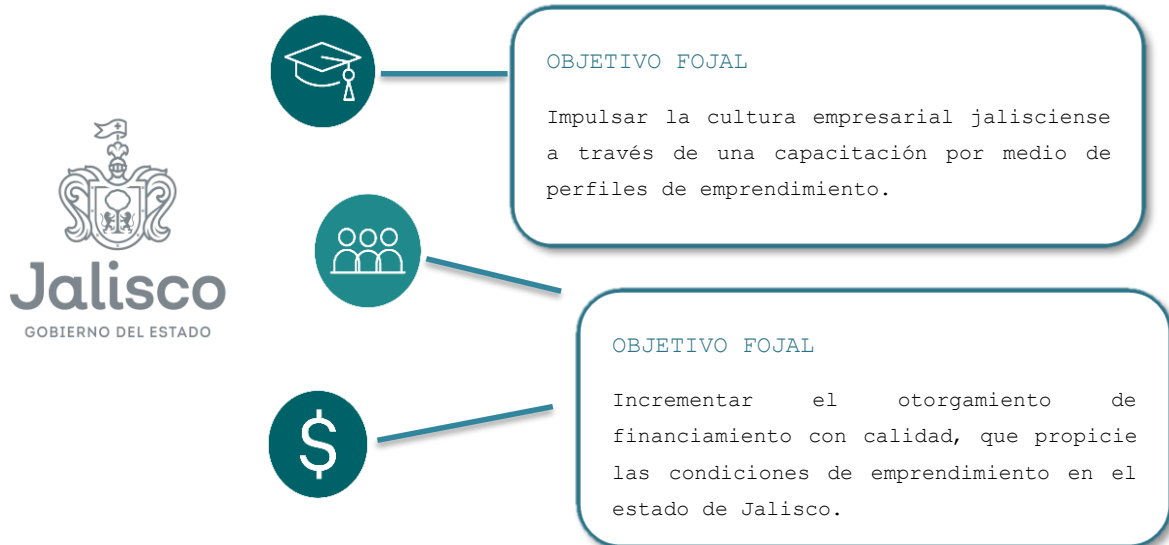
Jalisco
GOBIERNO DEL ESTADO

OBJETIVO FOJAL

Impulsar la cultura empresarial jalisciense a través de una capacitación por medio de perfiles de emprendimiento.

OBJETIVO FOJAL

Incrementar el otorgamiento de financiamiento con calidad, que propicie las condiciones de emprendimiento en el estado de Jalisco.

$